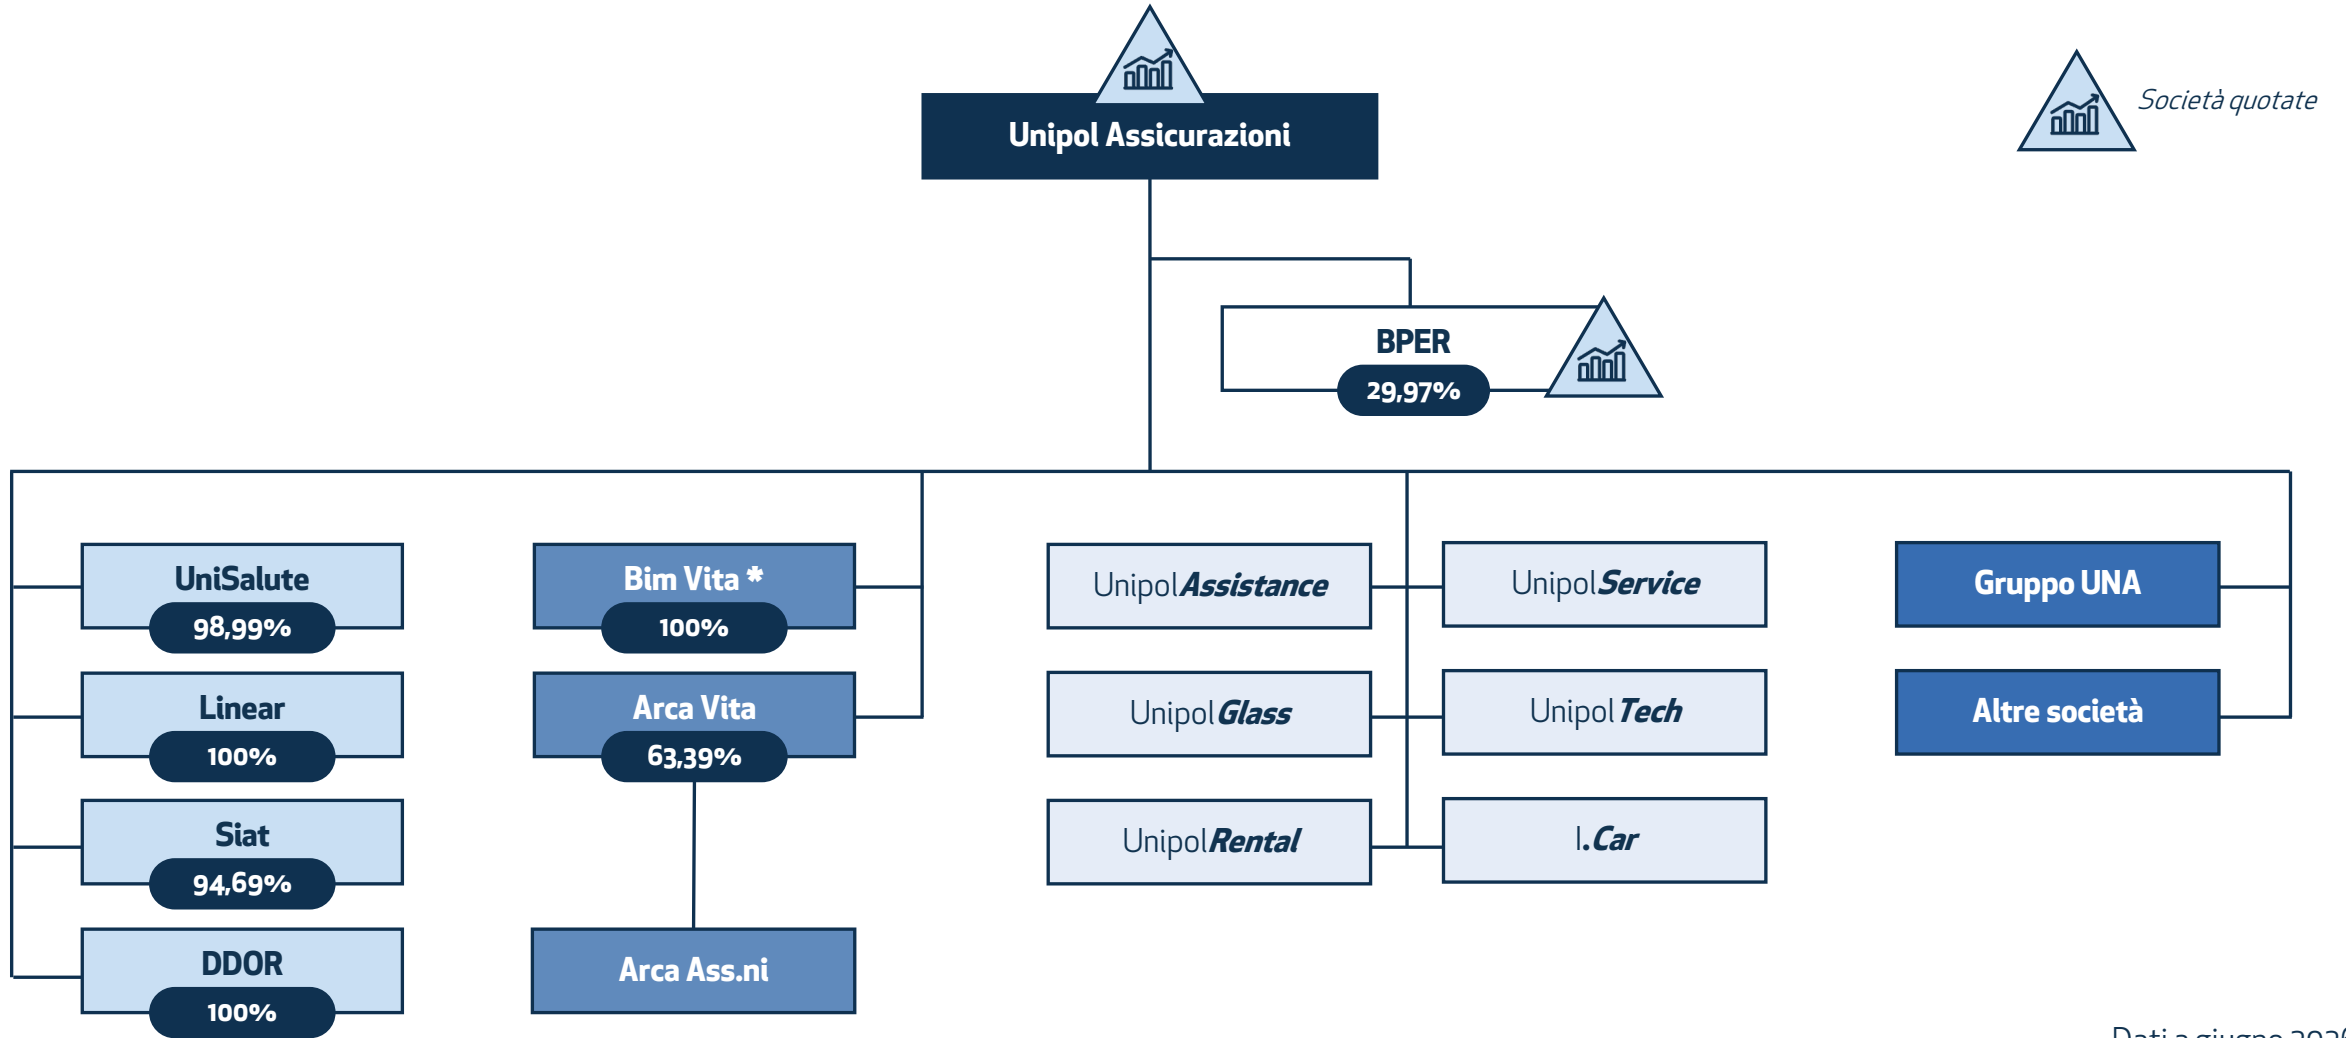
Unipol Assicurazioni

Società quotate

BPER
29,97%

UniSalute
98,99%

Linear
100%

Siat
94,69%

DDOR
100%

Bim Vita *
100%

Arca Vita
63,39%

Arca Ass.ni

UnipolAssistance

UnipolGlass

UnipolRental

UnipolService

UnipolTech

I.Car

Gruppo UNA

Altre società

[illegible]